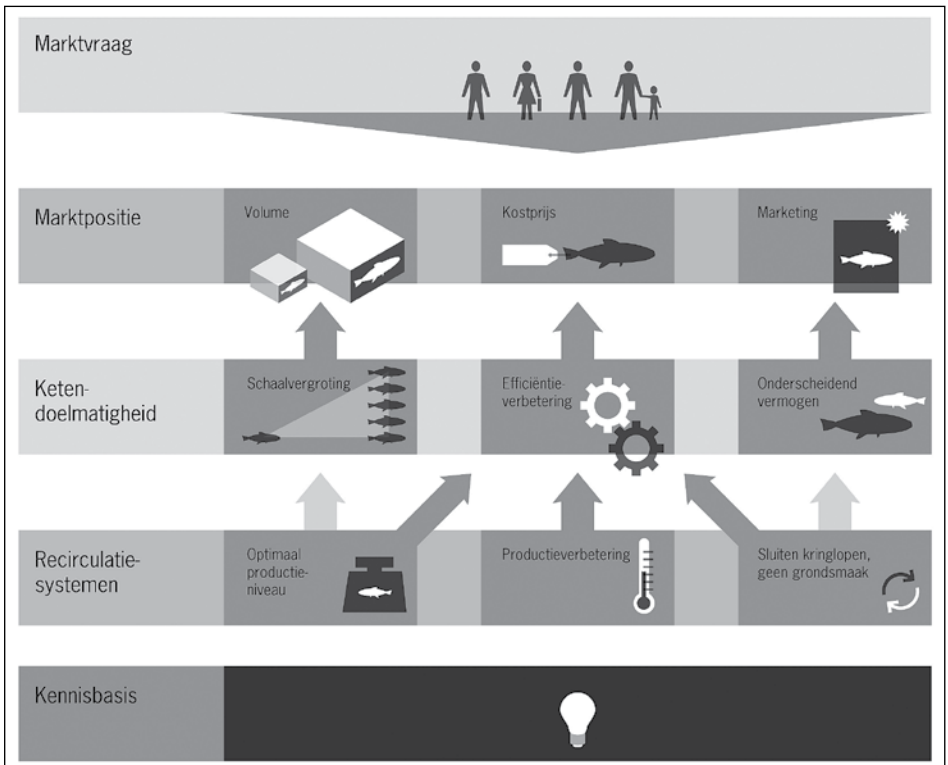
Marktvraag

Marktpositie

Volume

Kostprijs

Marketing

Ketendoelmatigheid

Schaalvergroting

Efficiëntieverbetering

Onderscheidend vermogen

Recirculatiesystemen

Optimaal productieniveau

Productieverbetering

Sluiten kringlopen, geen grondsmaak

Kennisbasis